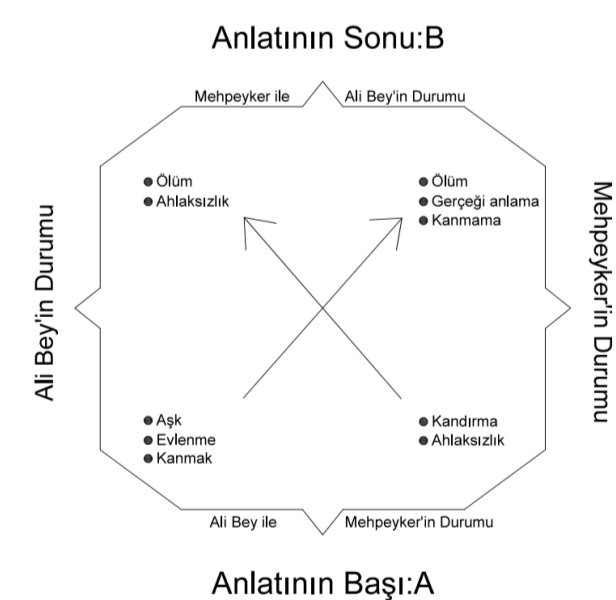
Anlatının Sonu:B

Mehpeyker ile Ali Bey'in Durumu

Ali Bey'in Durumu

● Ölüm
● Ahlaksızlık

● Ölüm
● Gerçeği anlama
● Kanmama

Mehpeyker'in Durumu

● Aşk
● Evlenme
● Kanmak

● Kandırma
● Ahlaksızlık

Ali Bey ile Mehpeyker'in Durumu

Anlatının Başı:A